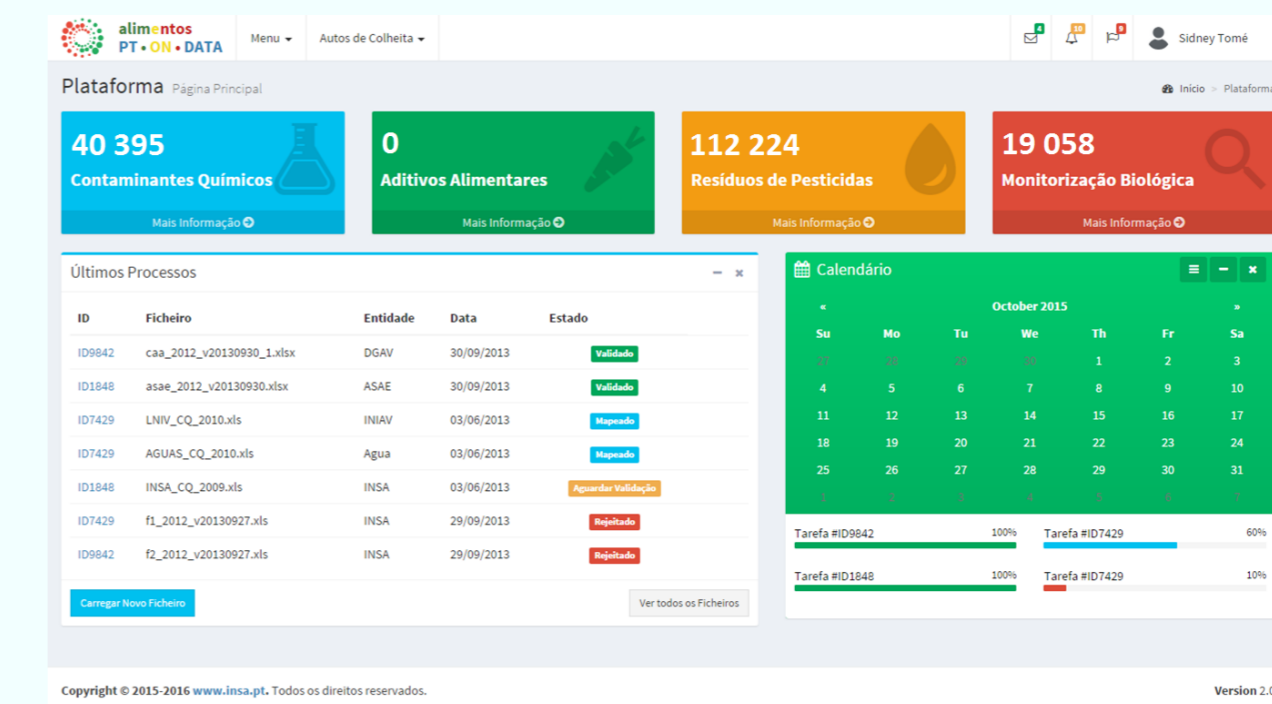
alimentos
PT • ON • DATA

Menu ▾ Autos de Colheita ▾

4 10 9 Sidney Tomé

Plataforma Página Principal

Início > Platafor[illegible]

40 395
Contaminantes Químicos
Mais Informação

0
Aditivos Alimentares
Mais Informação

112 224
Resíduos de Pesticidas
Mais Informação

19 058
Monitorização Biológica
Mais Informação

Últimos Processos

| ID | Ficheiro | Entidade | Data | Estado |
|---|---|---|---|---|
| ID9842 | caa_2012_v20130930_1.xlsx | DGAV | 30/09/2013 | Validado |
| ID1848 | asae_2012_v20130930.xlsx | ASAE | 30/09/2013 | Validado |
| ID7429 | LNIV_CQ_2010.xls | INIAV | 03/06/2013 | Mapeado |
| ID7429 | AGUAS_CQ_2010.xls | Agua | 03/06/2013 | Mapeado |
| ID1848 | INSA_CQ_2009.xls | INSA | 03/06/2013 | Aguardar Validação |
| ID7429 | f1_2012_v20130927.xls | INSA | 29/09/2013 | Rejeitado |
| ID9842 | f2_2012_v20130927.xls | INSA | 29/09/2013 | Rejeitado |

Carregar Novo Ficheiro
Ver todos os Ficheiros

Calendário

« October 2015 »

| Su | Mo | Tu | We | Th | Fr | Sa |
|---|---|---|---|---|---|---|
| 27 | 28 | 29 | 30 | 1 | 2 | 3 |
| 4 | 5 | 6 | 7 | 8 | 9 | 10 |
| 11 | 12 | 13 | 14 | 15 | 16 | 17 |
| 18 | 19 | 20 | 21 | 22 | 23 | 24 |
| 25 | 26 | 27 | 28 | 29 | 30 | 31 |
| 1 | 2 | 3 | 4 | 5 | 6 | 7 |

Tarefa #ID9842 100%
Tarefa #ID7429 60%
Tarefa #ID1848 100%
Tarefa #ID7429 10%

Copyright © 2015-2016 www.insa.pt. Todos os direitos reservados.

Version 2.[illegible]